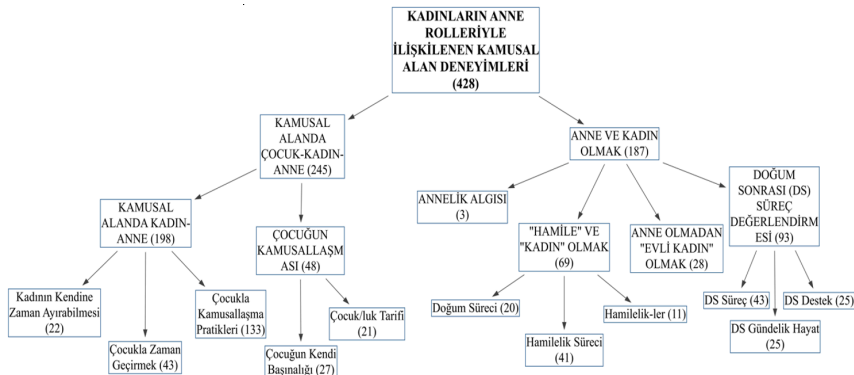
KADINLARIN ANNE ROLLERİYLE İLİŞKİLENEN KAMUSAL ALAN DENEYİMLERİ (428)

KAMUSAL ALANDA ÇOCUK-KADIN-ANNE (245)

ANNE VE KADIN OLMAK (187)

KAMUSAL ALANDA KADIN-ANNE (198)

ÇOCUĞUN KAMUSALLAŞMASI (48)

ANNELİK ALGISI (3)

"HAMİLE" VE "KADIN" OLMAK (69)

ANNE OLMADAN "EVLİ KADIN" OLMAK (28)

DOĞUM SONRASI (DS) SÜREÇ DEĞERLENDİRMESİ (93)

Kadının Kendine Zaman Ayırabilmesi (22)

Çocukla Zaman Geçirmek (43)

Çocukla Kamusallaşma Pratikleri (133)

Çocuğun Kendi Başınalığı (27)

Çocuk/luk Tarifi (21)

Doğum Süreci (20)

Hamilelik Süreci (41)

Hamilelik-ler (11)

DS Süreç (43)

DS Gündelik Hayat (25)

DS Destek (25)